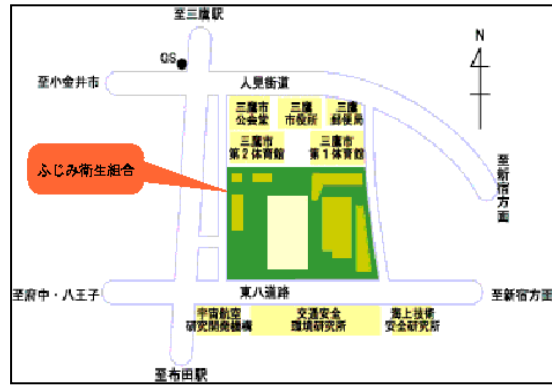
至三鷹駅

GS

N

至小金井市

人見街道

三鷹市公会堂

三鷹市役所

三鷹郵便局

三鷹市第２体育館

三鷹市第１体育館

ふじみ衛生組合

至新宿方面

至府中・八王子

東八道路

至新宿方面

宇宙航空研究開発機構

交通安全環境研究所

海上技術安全研究所

至布田駅